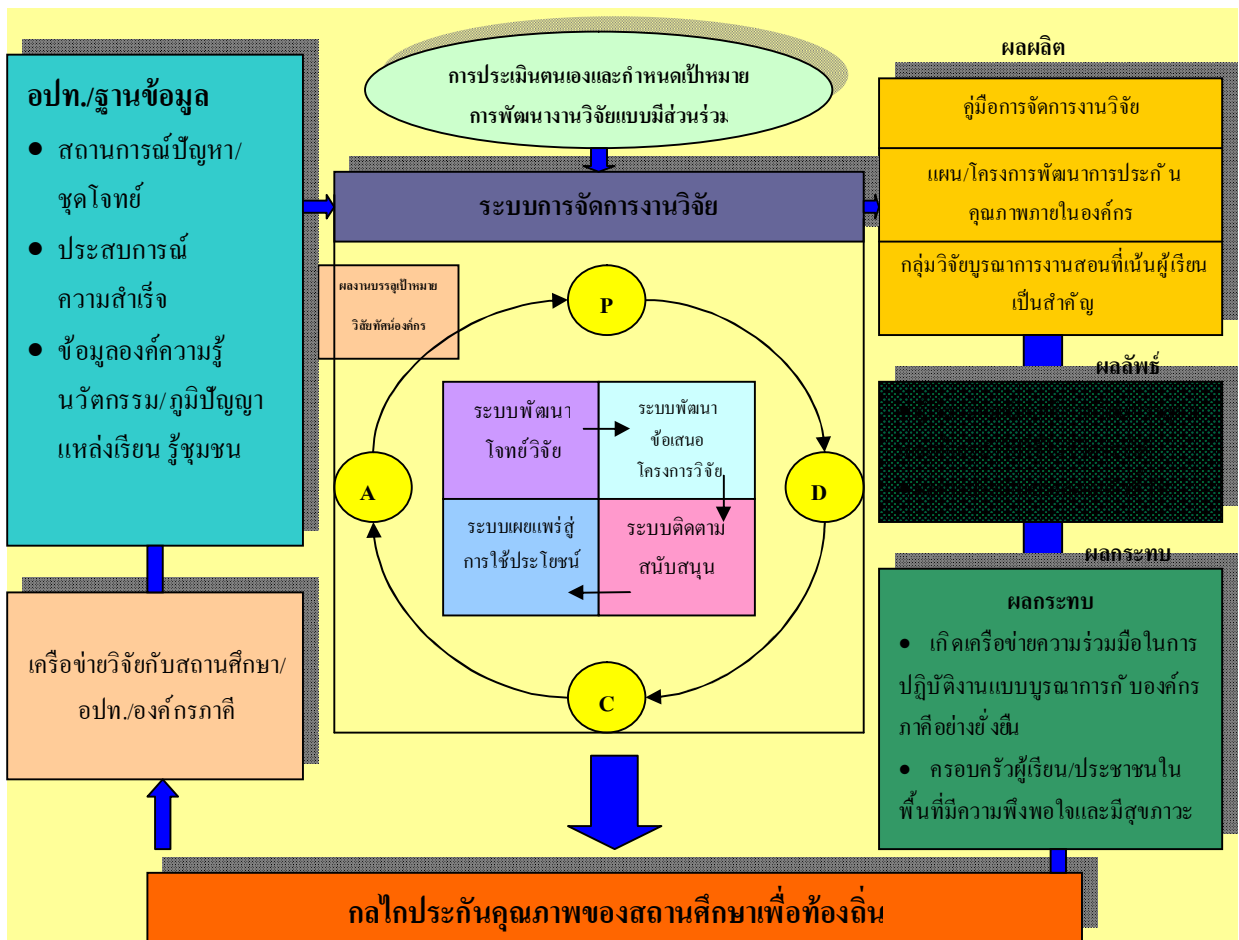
อปท./ฐานข้อมูล

- สถานการณ์ปัญหา/ชุดโจทย์
- ประสบการณ์ความสำเร็จ
- ข้อมูลองค์ความรู้นวัตกรรม/ภูมิปัญญา แหล่งเรียน รู้ชุมชน

เครือข่ายวิจัยกับสถานศึกษา/อปท./องค์กรภาคี

การประเมินตนเองและกำหนดเป้าหมาย การพัฒนางานวิจัยแบบมีส่วนร่วม

ระบบการจัดการงานวิจัย

ผลงานบรรลุเป้าหมาย วิสัยทัศน์องค์กร

P

D

C

A

ระบบพัฒนาโจทย์วิจัย

ระบบพัฒนาข้อเสนอโครงการวิจัย

ระบบเผยแพร่สู่การใช้ประโยชน์

ระบบติดตามสนับสนุน

ผลผลิต

คู่มือการจัดการงานวิจัย

แผน/โครงการพัฒนาการประกัน คุณภาพภายในองค์กร

กลุ่มวิจัยบูรณาการงานสอนที่เน้นผู้เรียนเป็นสำคัญ

ผลลัพธ์

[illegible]

ผลกระทบ

ผลกระทบ

- เกิดเครือข่ายความร่วมมือในการปฏิบัติงานแบบบูรณาการกับองค์กรภาคีอย่างยั่งยืน
- ครอบครัวผู้เรียน/ประชาชนในพื้นที่มีความพึงพอใจและมีสุขภาวะ

กลไกประกันคุณภาพของสถานศึกษาเพื่อท้องถิ่น